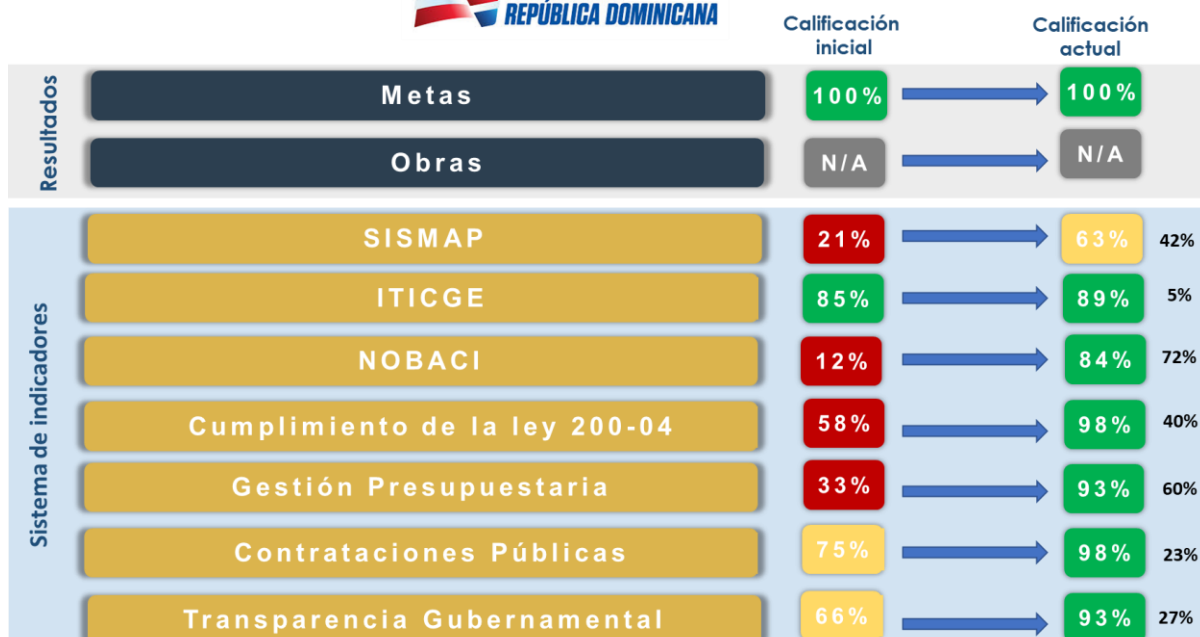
REPÚBLICA DOMINICANA

Calificación inicial

Calificación actual

Resultados

| | Calificación inicial | Calificación actual | |
|---|---|---|---|
| Metas | 100% | 100% | |
| Obras | N/A | N/A | |

Sistema de indicadores

| | Calificación inicial | Calificación actual | |
|---|---|---|---|
| SISMAP | 21% | 63% | 42% |
| ITICGE | 85% | 89% | 5% |
| NOBACI | 12% | 84% | 72% |
| Cumplimiento de la ley 200-04 | 58% | 98% | 40% |
| Gestión Presupuestaria | 33% | 93% | 60% |
| Contrataciones Públicas | 75% | 98% | 23% |
| Transparencia Gubernamental | 66% | 93% | 27% |